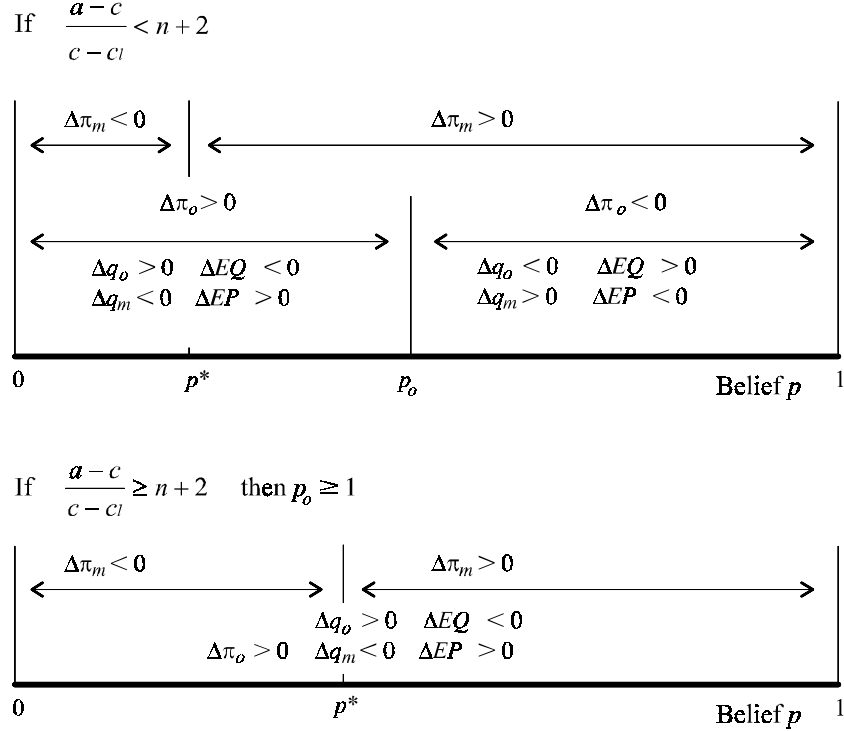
If $\frac{a-c}{c-c_l} < n+2$

$\Delta\pi_m < 0$

$\Delta\pi_m > 0$

$\Delta\pi_o > 0$

$\Delta\pi_o < 0$

$\Delta q_o > 0$ $\Delta EQ < 0$
$\Delta q_m < 0$ $\Delta EP > 0$

$\Delta q_o < 0$ $\Delta EQ > 0$
$\Delta q_m > 0$ $\Delta EP < 0$

0 $p^*$ $p_o$ Belief $p$ 1

If $\frac{a-c}{c-c_l} \geq n+2$ then $p_o \geq 1$

$\Delta\pi_m < 0$

$\Delta\pi_m > 0$

$\Delta q_o > 0$ $\Delta EQ < 0$
$\Delta\pi_o > 0$ $\Delta q_m < 0$ $\Delta EP > 0$

0 $p^*$ Belief $p$ 1